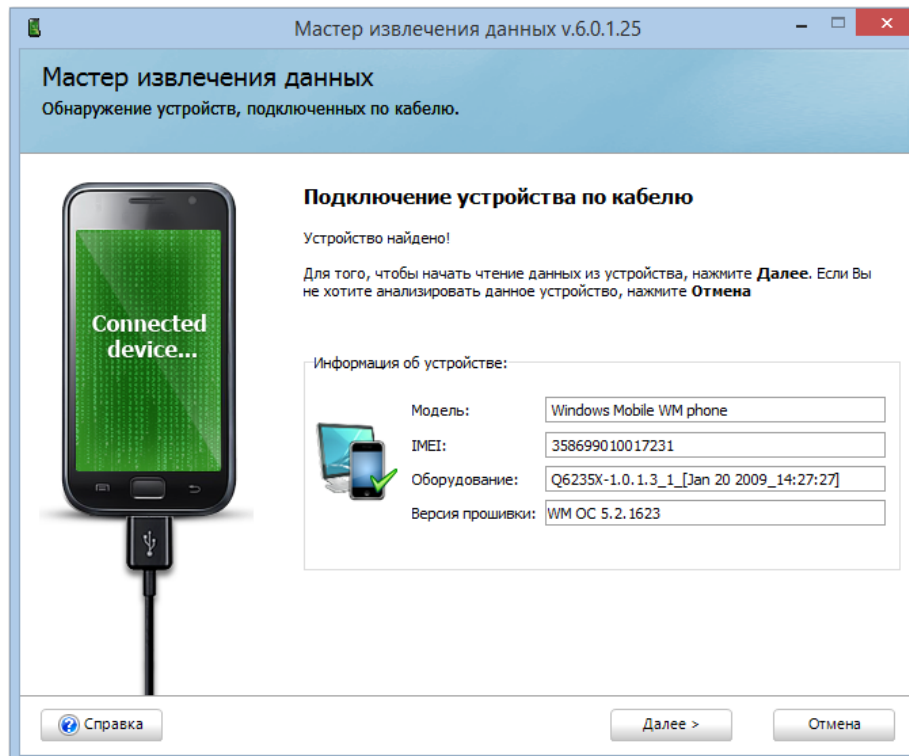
Мастер извлечения данных v.6.0.1.25

Мастер извлечения данных
Обнаружение устройств, подключенных по кабелю.

Connected device...

Подключение устройства по кабелю

Устройство найдено!

Для того, чтобы начать чтение данных из устройства, нажмите **Далее**. Если Вы не хотите анализировать данное устройство, нажмите **Отмена**

Информация об устройстве:

| | |
|---|---|
| Модель: | Windows Mobile WM phone |
| IMEI: | 358699010017231 |
| Оборудование: | Q6235X-1.0.1.3_1_[Jan 20 2009_14:27:27] |
| Версия прошивки: | WM OC 5.2.1623 |

Справка

Далее >

Отмена